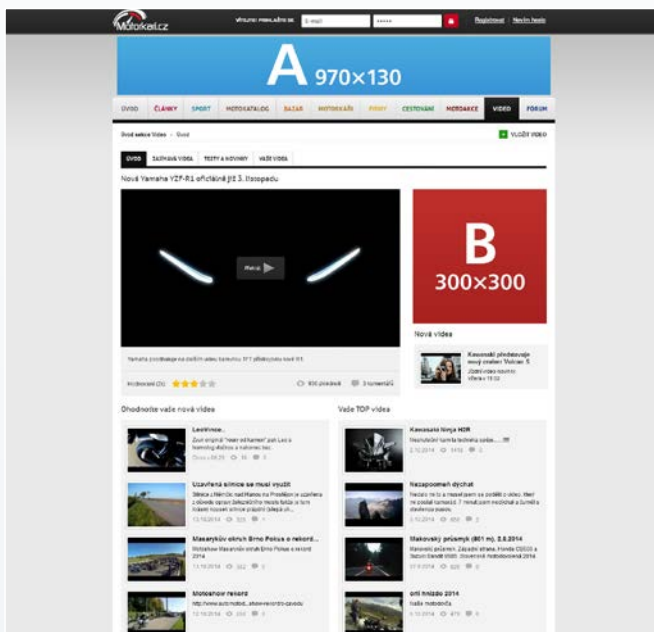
Motorkari.cz

VÍTEJTE! PŘIHLAŠTE SE: E-mail ●●●●●● Registrovat | Nevím heslo

A 970×130

ÚVOD ČLÁNKY SPORT MOTOKATALOG BAZAR MOTORKÁŘI FIRMY CESTOVÁNÍ MOTOAKCE VIDEO FÓRUM

Úvod sekce Video › Úvod

VLOŽIT VIDEO

ÚVOD ZAJÍMAVÁ VIDEA TESTY A NOVINKY VAŠE VIDEA

Nová Yamaha YZF-R1 oficiálně již 3. listopadu

Přehrát

Yamaha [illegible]

Hodnocení (21) 800 zhlédnutí 3 komentáře

B 300×300

Nová videa

Kawasaki představuje nový model Vulcan S

Ohodnoťte vaše nová videa

Levitnice..

Uzavřená silnice se musí využít

Masarykův okruh Brno Pokus o rekord...

Motoshow rekord

Vaše TOP videa

Kawasaki Ninja H2R

Nezapomeň dýchat

Makovský průsmyk (801 m), 2.8.2014

ořl hnízdo 2014